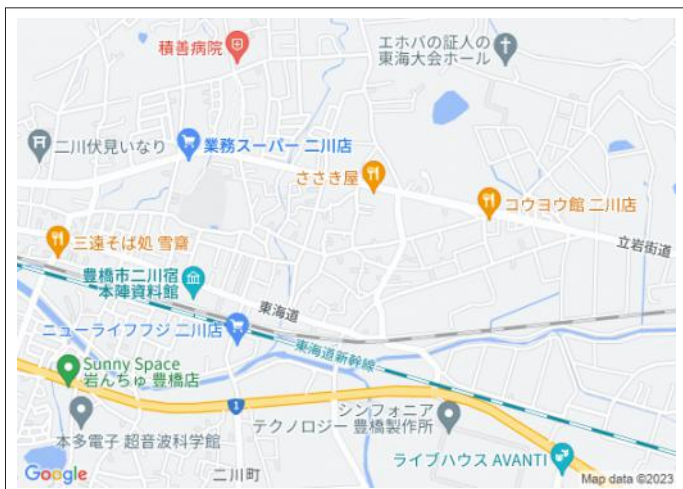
積善病院
エホバの証人の
東海大会ホール
二川伏見いなり
業務スーパー 二川店
ささき屋
コウヨウ館 二川店
立岩街道
三遠そば処 雪窗
豊橋市二川宿
本陣資料館
東海道
ニューライフフジ 二川店
東海道新幹線
Sunny Space
岩んちゅ 豊橋店
1
シンフォニア
テクノロジー 豊橋製作所
本多電子 超音波科学館
二川町
ライブハウス AVANTI
Google
Map data ©2023